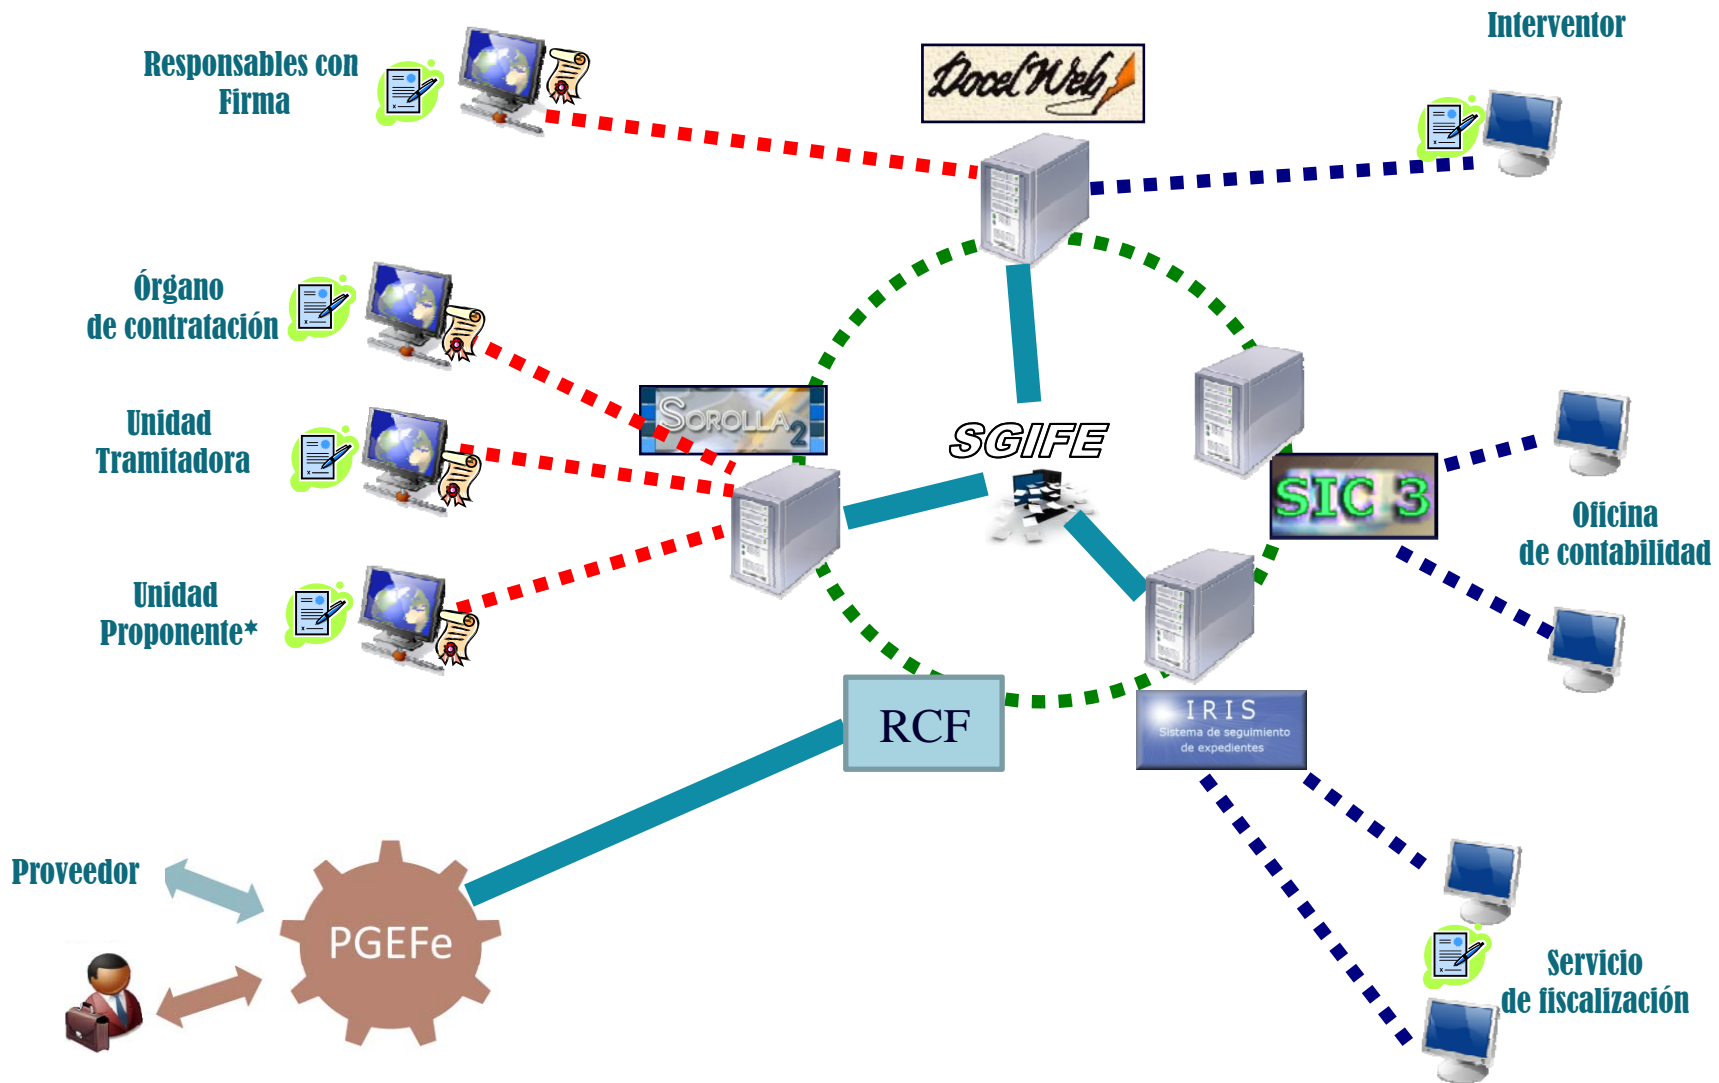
Responsables con Firma

DocelWeb

Interventor

Órgano de contratación

Unidad Tramitadora

Unidad Proponente*

SOROLLA 2

SGIFE

SIC 3

Oficina de contabilidad

RCF

IRIS
Sistema de seguimiento de expedientes

Proveedor

PGEFe

Servicio de fiscalización